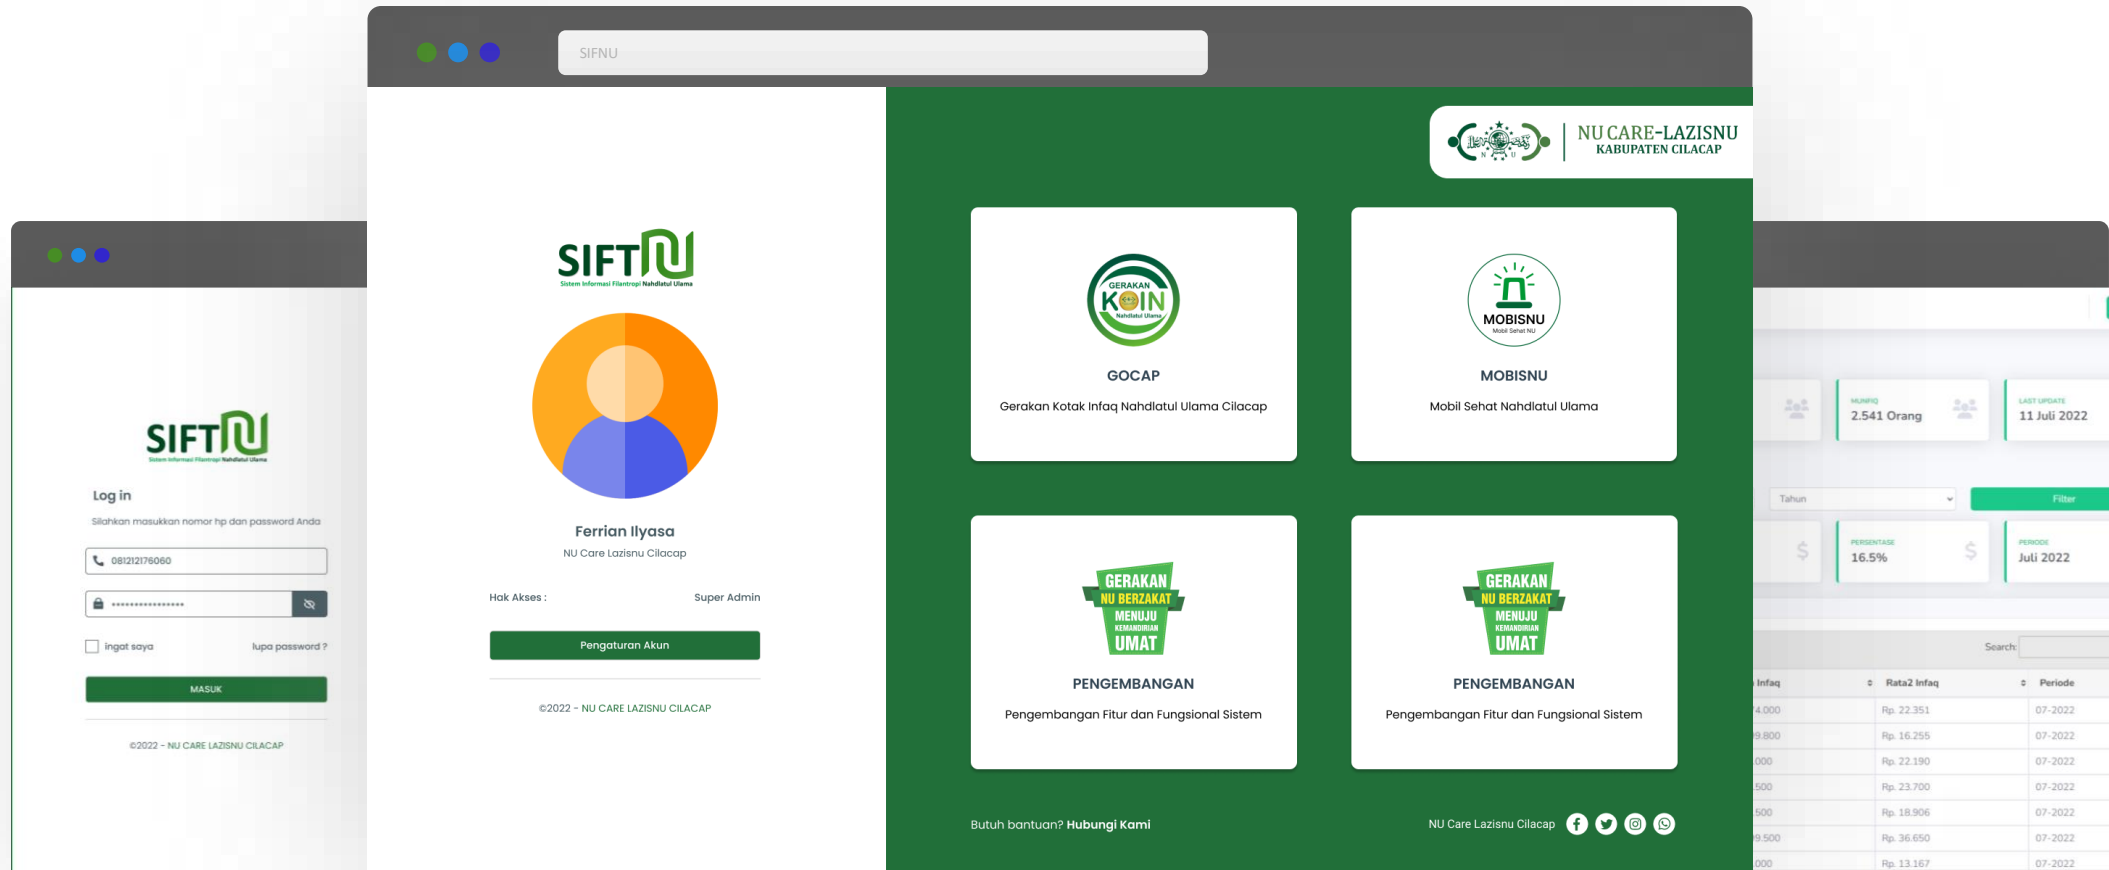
SIFNU

SIFTNU
Sistem Informasi Filantropi Nahdlatul Ulama

Log in
Silahkan masukkan nomor hp dan password Anda
081212176060
••••••••••••••••
ingat saya
lupa password ?
MASUK
©2022 - NU CARE LAZISNU CILACAP

SIFTNU
Sistem Informasi Filantropi Nahdlatul Ulama

Ferrian Ilyasa
NU Care Lazisnu Cilacap
Hak Akses :
Super Admin
Pengaturan Akun
©2022 - NU CARE LAZISNU CILACAP

NU CARE-LAZISNU
KABUPATEN CILACAP

GERAKAN KOIN Nahdlatul Ulama
GOCAP
Gerakan Kotak Infaq Nahdlatul Ulama Cilacap

MOBISNU
Mobil Sehat NU
MOBISNU
Mobil Sehat Nahdlatul Ulama

GERAKAN NU BERZAKAT MENUJU KEMANDIRIAN UMAT
PENGEMBANGAN
Pengembangan Fitur dan Fungsional Sistem

GERAKAN NU BERZAKAT MENUJU KEMANDIRIAN UMAT
PENGEMBANGAN
Pengembangan Fitur dan Fungsional Sistem

Butuh bantuan? Hubungi Kami
NU Care Lazisnu Cilacap

MUNFIQ
2.541 Orang
LAST UPDATE
11 Juli 2022
Tahun
Filter
PERSENTASE
16.5%
PERIODE
Juli 2022
Search:

| Infaq | Rata2 Infaq | Periode |
|---|---|---|
| 4.000 | Rp. 22.351 | 07-2022 |
| 9.800 | Rp. 16.255 | 07-2022 |
| .000 | Rp. 22.190 | 07-2022 |
| 500 | Rp. 23.700 | 07-2022 |
| 500 | Rp. 18.906 | 07-2022 |
| 9.500 | Rp. 36.650 | 07-2022 |
| .000 | Rp. 13.167 | 07-2022 |